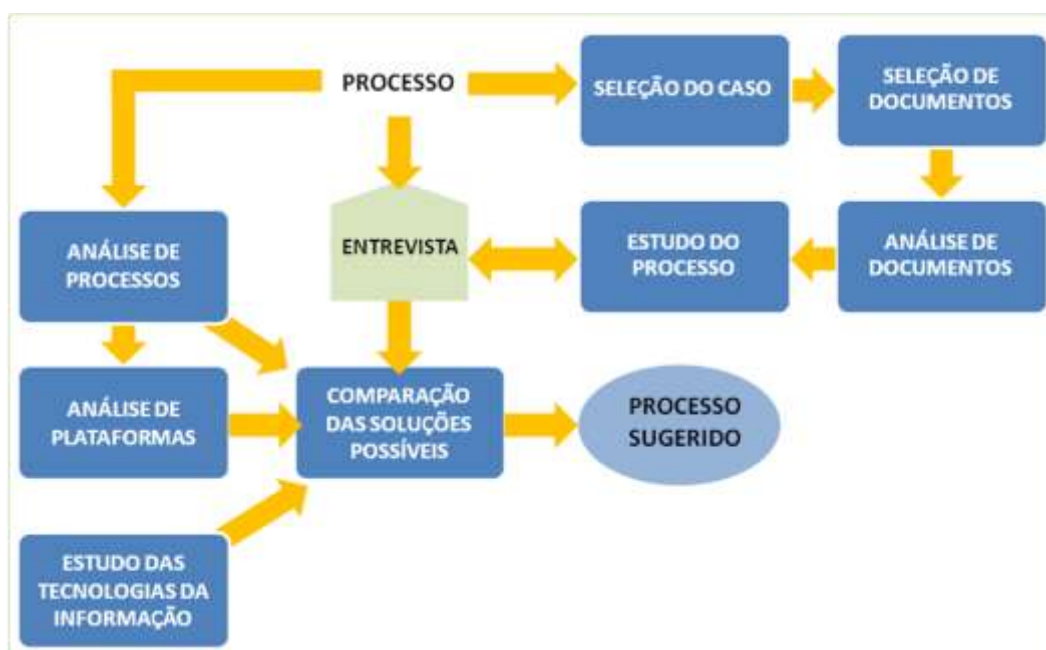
PROCESSO

SELEÇÃO DO CASO

SELEÇÃO DE DOCUMENTOS

ANÁLISE DE PROCESSOS

ENTREVISTA

ESTUDO DO PROCESSO

ANÁLISE DE DOCUMENTOS

ANÁLISE DE PLATAFORMAS

COMPARAÇÃO DAS SOLUÇÕES POSSÍVEIS

PROCESSO SUGERIDO

ESTUDO DAS TECNOLOGIAS DA INFORMAÇÃO